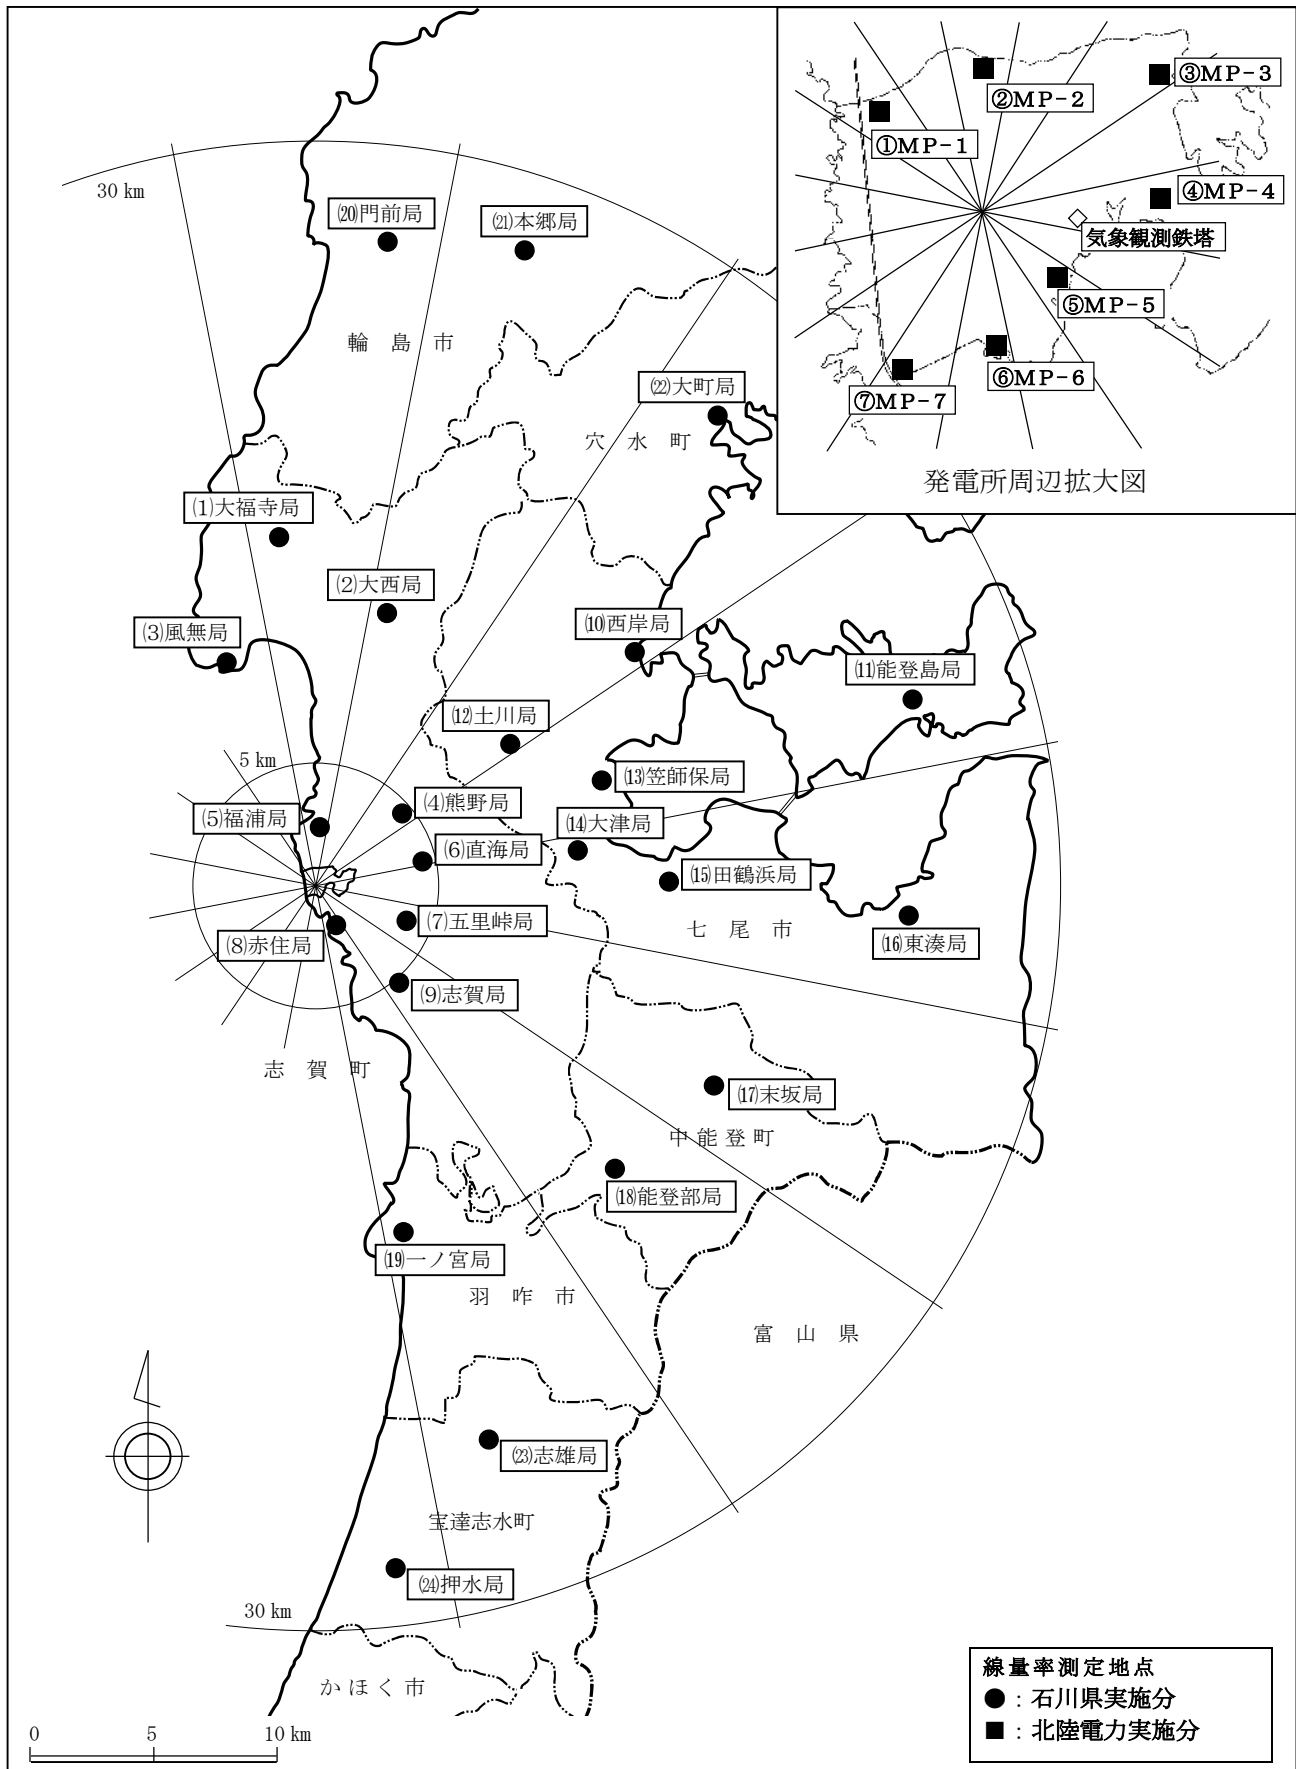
30 km

⒇門前局

(21)本郷局

輪 島 市

(22)大町局

穴 水 町

⑴大福寺局

⑵大西局

⑶風無局

⑽西岸局

⑾能登島局

⑿土川局

5 km

⒀笠師保局

⑷熊野局

⑸福浦局

⒁大津局

⑹直海局

⒂田鶴浜局

⑺五里峠局

七 尾 市

⒃東湊局

⑻赤住局

⑼志賀局

志 賀 町

⒄末坂局

中能登町

⒅能登部局

⒆一ノ宮局

羽 咋 市

富 山 県

(23)志雄局

宝達志水町

(24)押水局

30 km

かほく市

0 5 10 km

①MP-1

②MP-2

③MP-3

④MP-4

気象観測鉄塔

⑤MP-5

⑥MP-6

⑦MP-7

発電所周辺拡大図

線量率測定地点
●：石川県実施分
■：北陸電力実施分